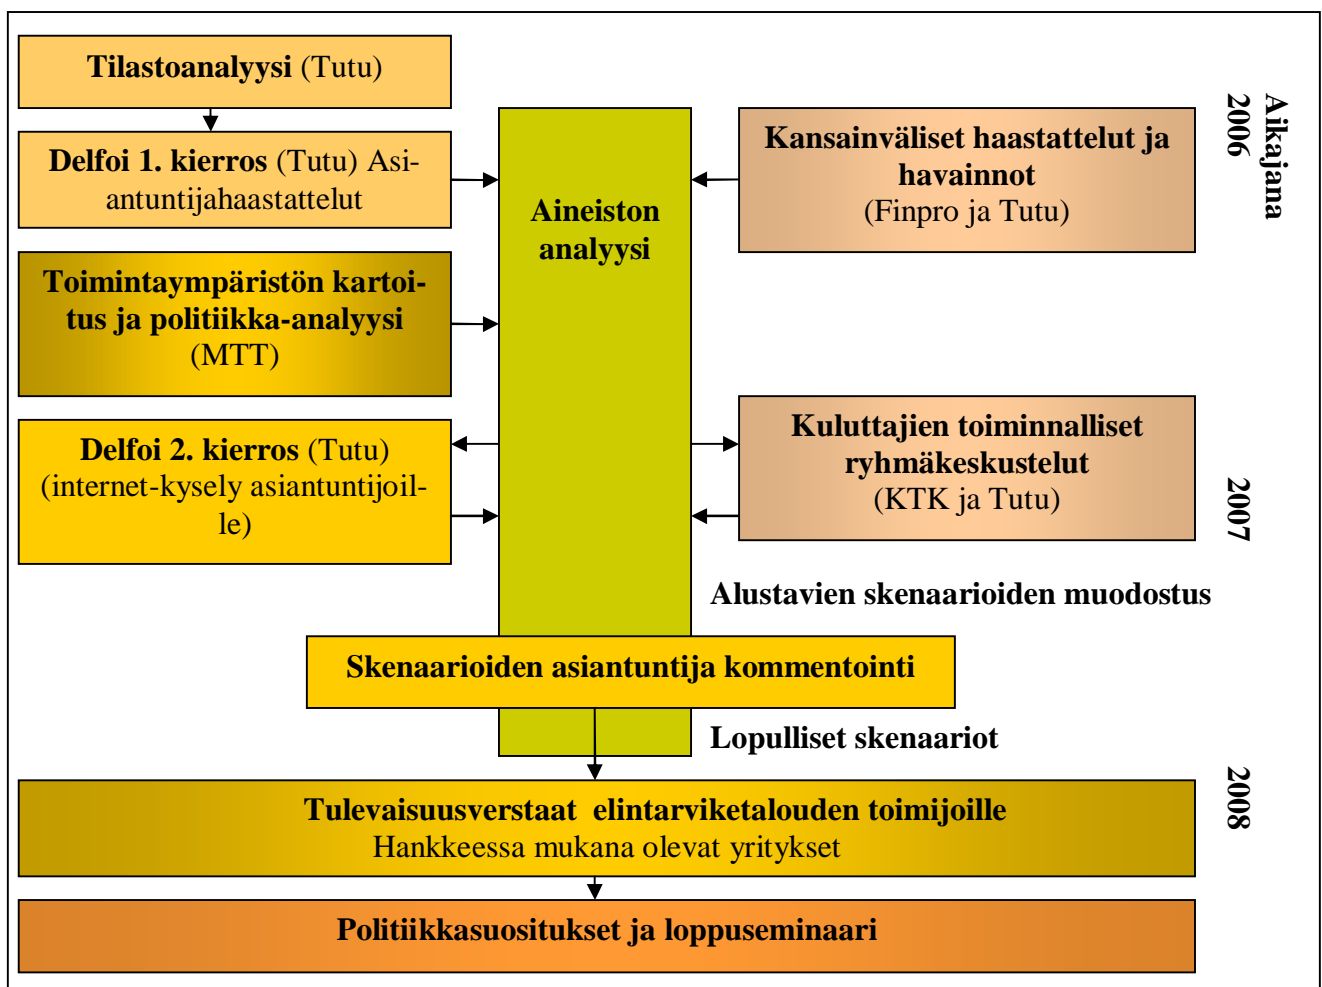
Tilastoanalyysi (Tutu)

Delfoi 1. kierros (Tutu) Asiantuntijahaastattelut

Toimintaympäristön kartoitus ja politiikka-analyysi (MTT)

Delfoi 2. kierros (Tutu) (internet-kysely asiantuntijoille)

Aineiston analyysi

Kansainväliset haastattelut ja havainnot (Finpro ja Tutu)

Kuluttajien toiminnalliset ryhmäkeskustelut (KTK ja Tutu)

Aikajana

2006

2007

Alustavien skenaarioiden muodostus

Skenaarioiden asiantuntija kommentointi

Lopulliset skenaariot

2008

Tulevaisuusverstaat elintarviketalouden toimijoille
Hankkeessa mukana olevat yritykset

Politiikkasuositukset ja loppuseminaari